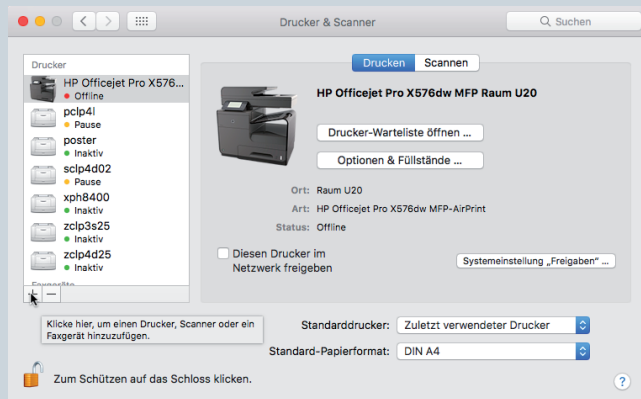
Drucker & Scanner

Suchen

Drucker

HP Officejet Pro X576...
Offline

pclp4l
Pause

poster
Inaktiv

sclp4d02
Pause

xph8400
Inaktiv

zclp3s25
Inaktiv

zclp4d25
Inaktiv

Faxgeräte

+ –

Drucken Scannen

HP Officejet Pro X576dw MFP Raum U20

Drucker-Warteliste öffnen ...

Optionen & Füllstände ...

Ort: Raum U20

Art: HP Officejet Pro X576dw MFP-AirPrint

Status: Offline

Diesen Drucker im Netzwerk freigeben

Systemeinstellung „Freigaben" ...

Klicke hier, um einen Drucker, Scanner oder ein Faxgerät hinzuzufügen.

Standarddrucker: Zuletzt verwendeter Drucker

Standard-Papierformat: DIN A4

Zum Schützen auf das Schloss klicken.

?